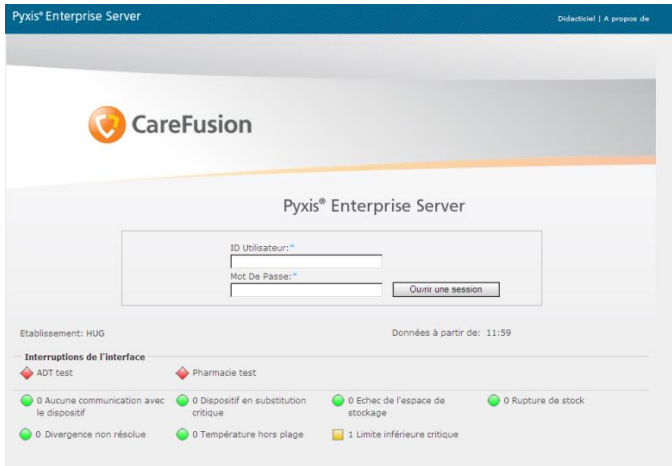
Pyxis® Enterprise Server

Didacticiel | A propos de

CareFusion

Pyxis® Enterprise Server

ID Utilisateur:*

Mot De Passe:*

Ouvrir une session

Etablissement: HUG

Données à partir de: 11:59

Interruptions de l'interface

ADT test

Pharmacie test

0 Aucune communication avec le dispositif

0 Dispositif en substitution critique

0 Echec de l'espace de stockage

0 Rupture de stock

0 Divergence non résolue

0 Température hors plage

1 Limite inférieure critique